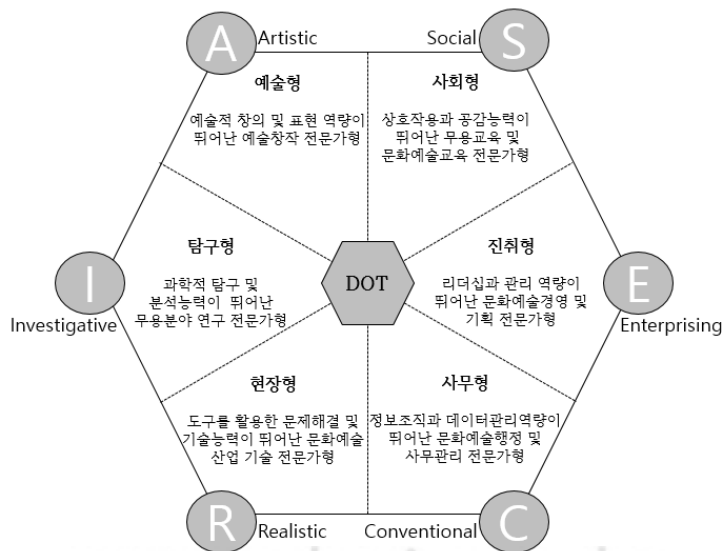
A
Artistic
Social
S

예술형
예술적 창의 및 표현 역량이 뛰어난 예술창작 전문가형

사회형
상호작용과 공감능력이 뛰어난 무용교육 및 문화예술교육 전문가형

탐구형
과학적 탐구 및 분석능력이 뛰어난 무용분야 연구 전문가형

I
Investigative

DOT

진취형
리더십과 관리 역량이 뛰어난 문화예술경영 및 기획 전문가형

E
Enterprising

현장형
도구를 활용한 문제해결 및 기술능력이 뛰어난 문화예술 산업 기술 전문가형

사무형
정보조직과 데이터관리역량이 뛰어난 문화예술행정 및 사무관리 전문가형

R
Realistic
Conventional
C